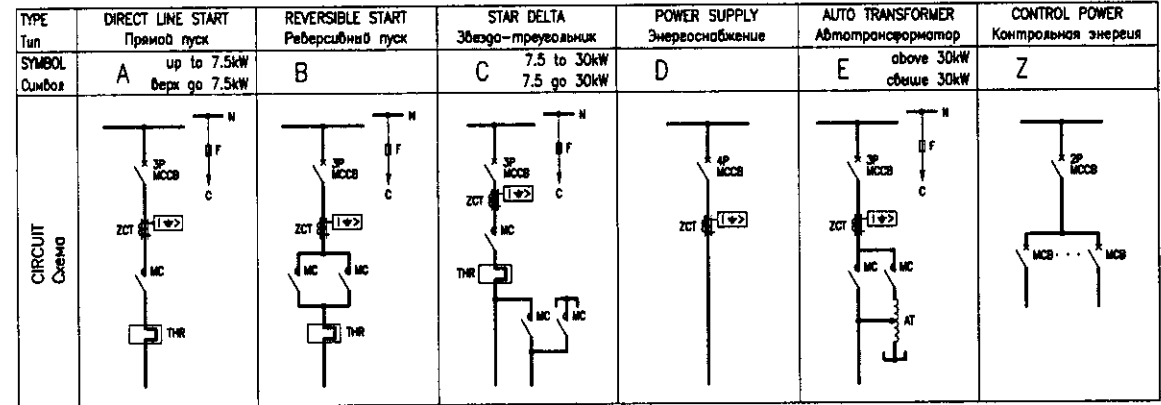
| TYPE Тип | DIRECT LINE START Прямой пуск | REVERSIBLE START Реверсивный пуск | STAR DELTA Звездо-треугольник | POWER SUPPLY Энергоснабжение | AUTO TRANSFORMER Автотрансформатор | CONTROL POWER Контрольная энергия |
|---|---|---|---|---|---|---|
| SYMBOL Символ | A up to 7.5kW верх до 7.5kW | B | C 7.5 to 30kW 7.5 до 30kW | D | E above 30kW свыше 30kW | Z |
| CIRCUIT Схема | N F C 3P MCCB ZCT I≑> MC THR | N F C 3P MCCB ZCT I≑> MC MC THR | N F C 3P MCCB ZCT I≑> MC THR MC MC | 4P MCCB ZCT I≑> | N F C 3P MCCB ZCT I≑> MC MC AT | 2P MCCB MCB · · · MCB |